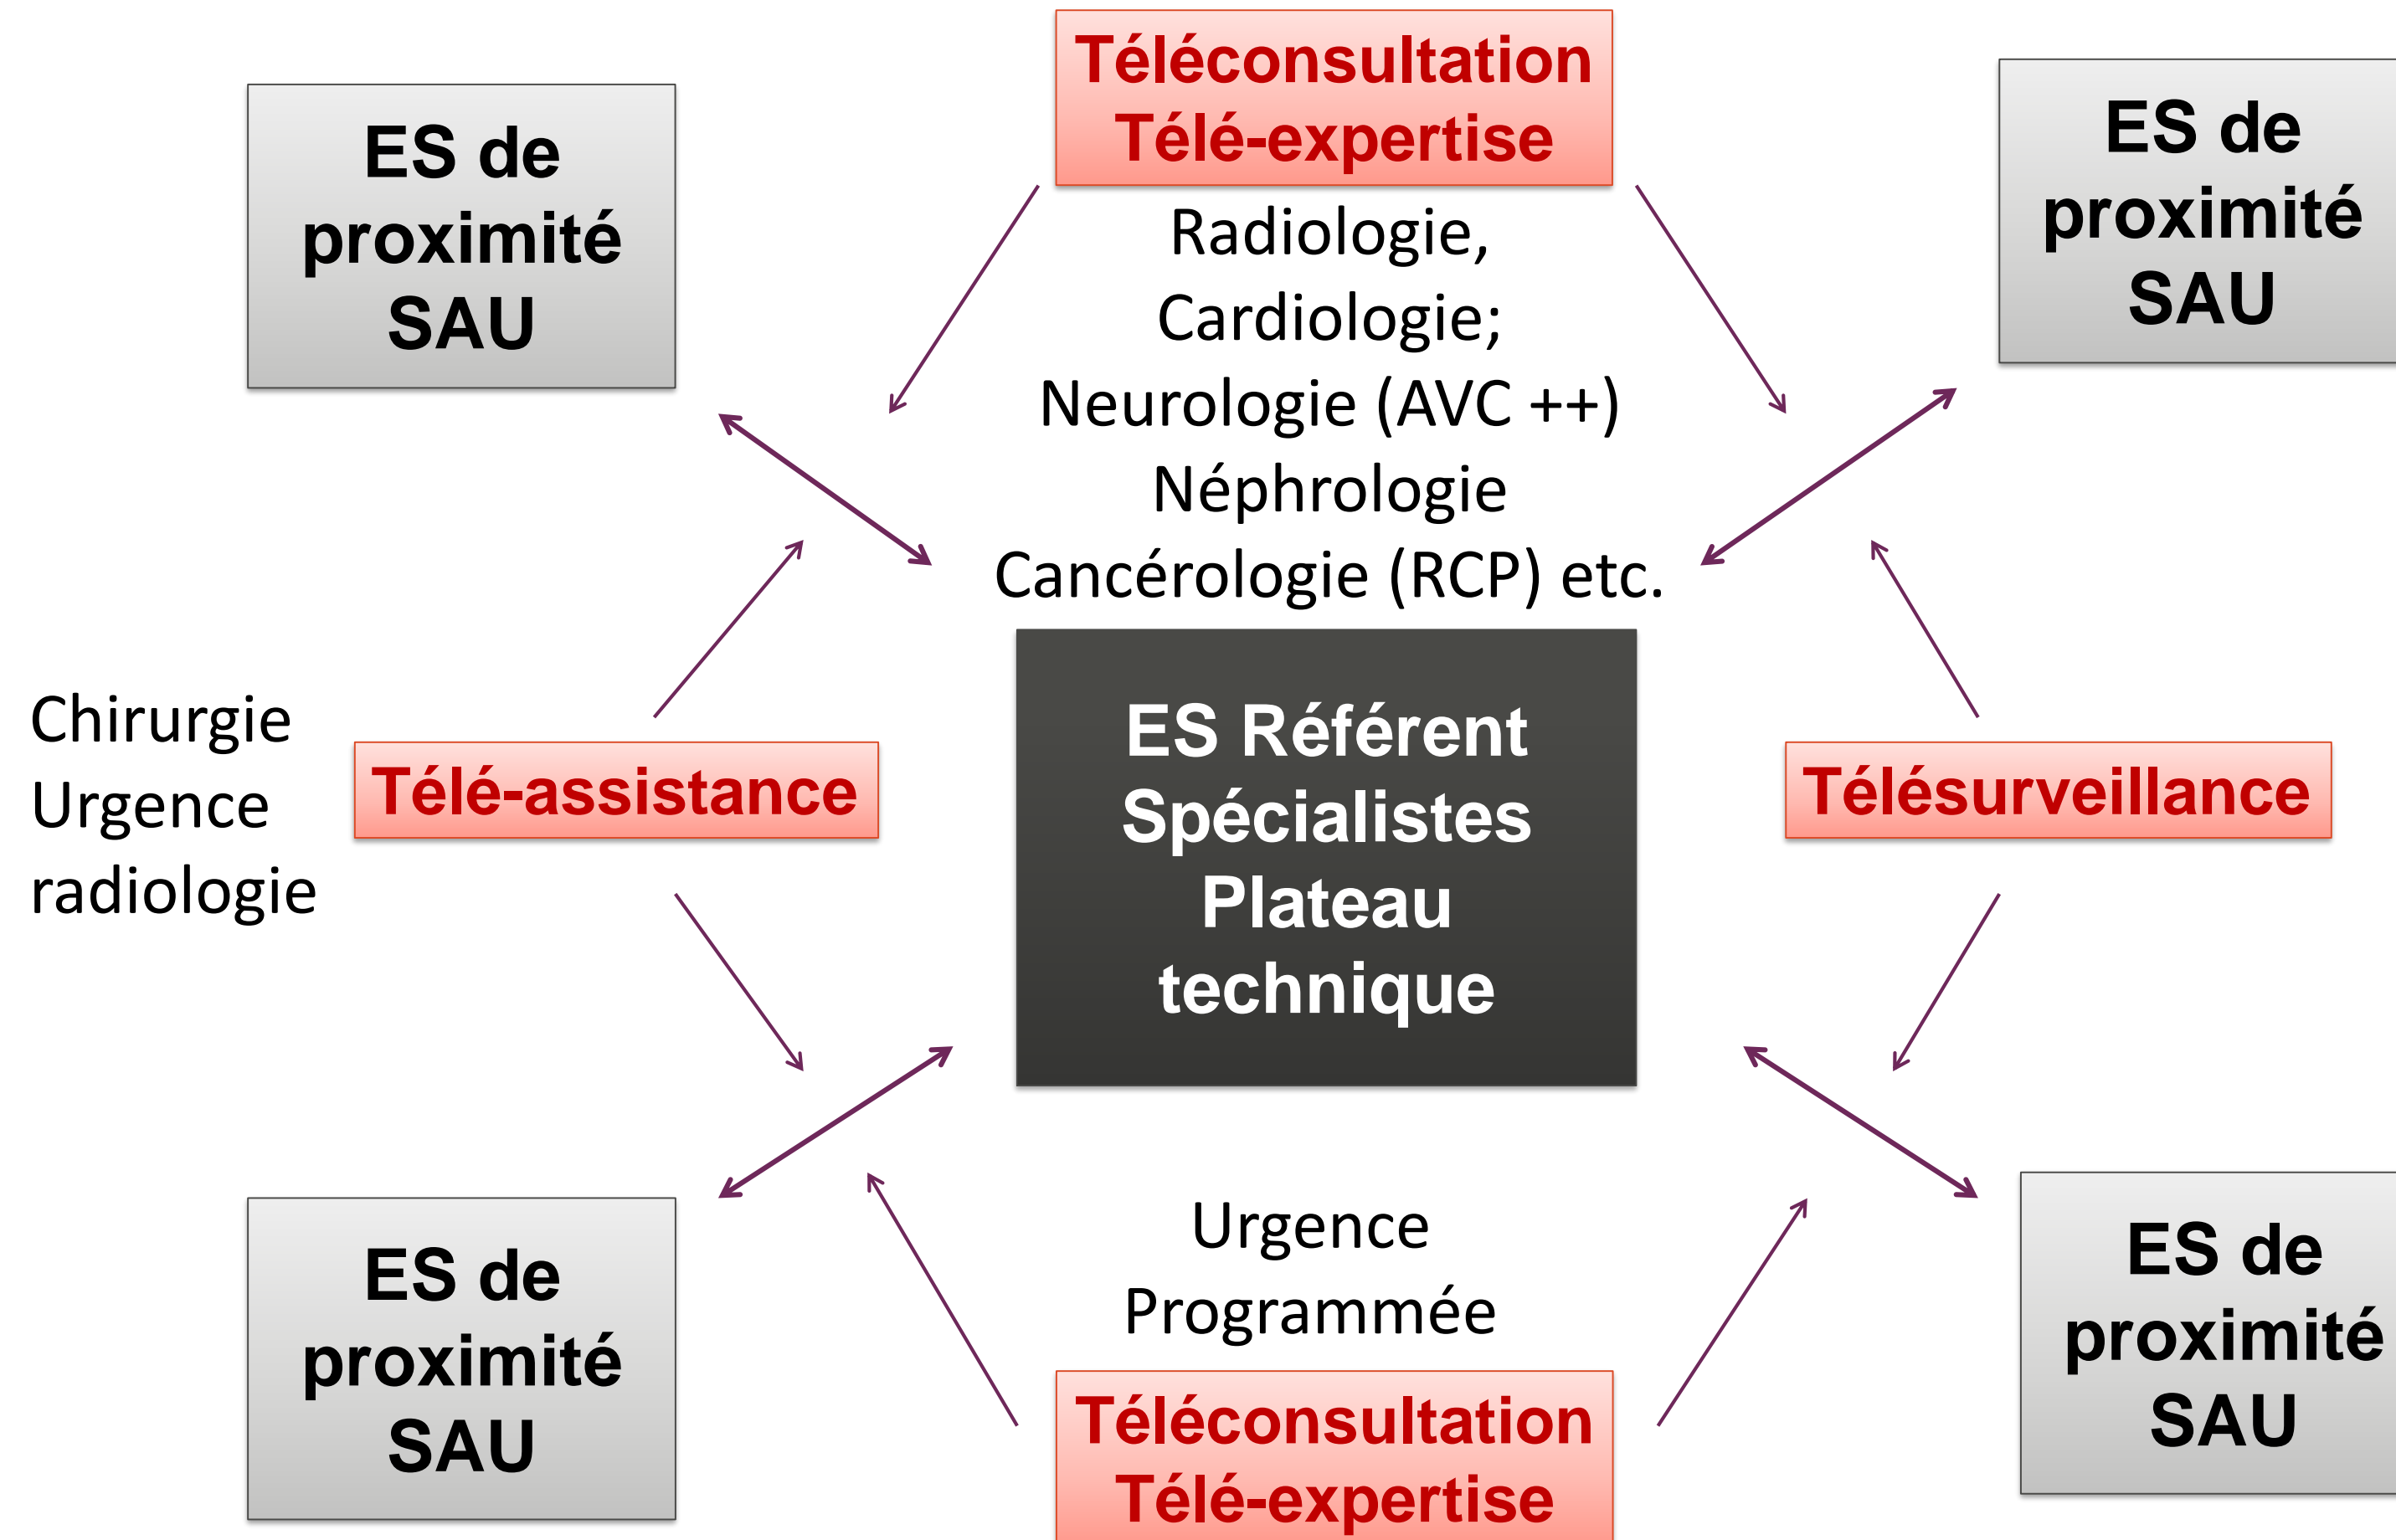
ES de proximité SAU

Téléconsultation
Télé-expertise

Radiologie,
Cardiologie;
Neurologie (AVC ++)
Néphrologie
Cancérologie (RCP) etc.

ES de proximité SAU

Chirurgie
Urgence
radiologie

Télé-assistance

ES Référent
Spécialistes
Plateau
technique

Télésurveillance

ES de proximité SAU

Urgence
Programmée

Téléconsultation
Télé-expertise

ES de proximité SAU